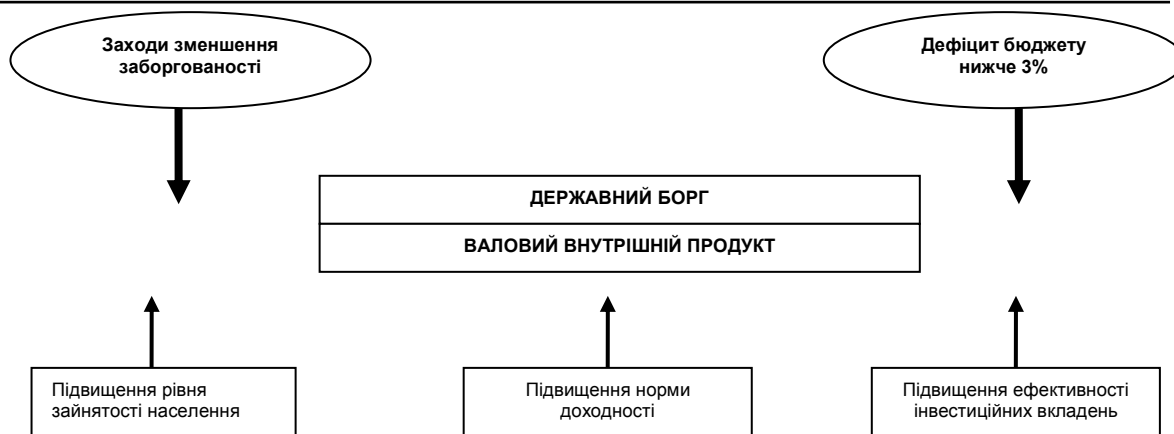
Заходи зменшення заборгованості

Дефіцит бюджету нижче 3%

ДЕРЖАВНИЙ БОРГ

ВАЛОВИЙ ВНУТРІШНІЙ ПРОДУКТ

Підвищення рівня зайнятості населення

Підвищення норми доходності

Підвищення ефективності інвестиційних вкладень